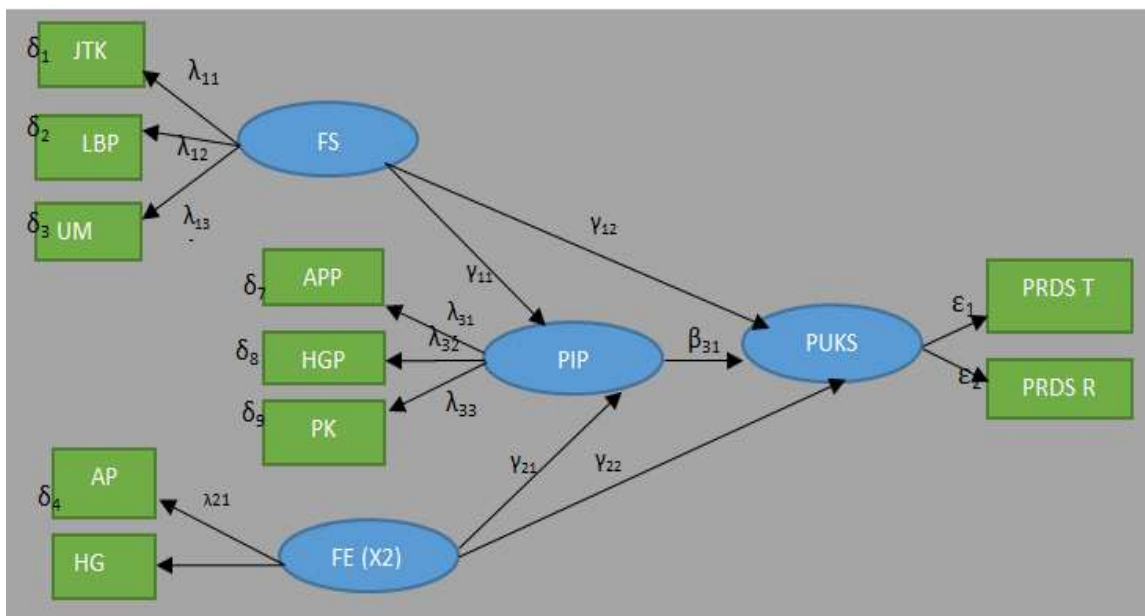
$\delta_1$ JTK
$\lambda_{11}$
$\delta_2$ LBP
$\lambda_{12}$
FS
$\delta_3$ UM
$\lambda_{13}$
$\gamma_{12}$
$\delta_7$ APP
$\gamma_{11}$
$\lambda_{31}$
$\delta_8$ HGP
$\lambda_{32}$
PIP
$\beta_{31}$
PUKS
$\varepsilon_1$
PRDS T
$\varepsilon_2$
PRDS R
$\delta_9$ PK
$\lambda_{33}$
$\delta_4$ AP
$\lambda 21$
$\gamma_{21}$
$\gamma_{22}$
HG
FE (X2)